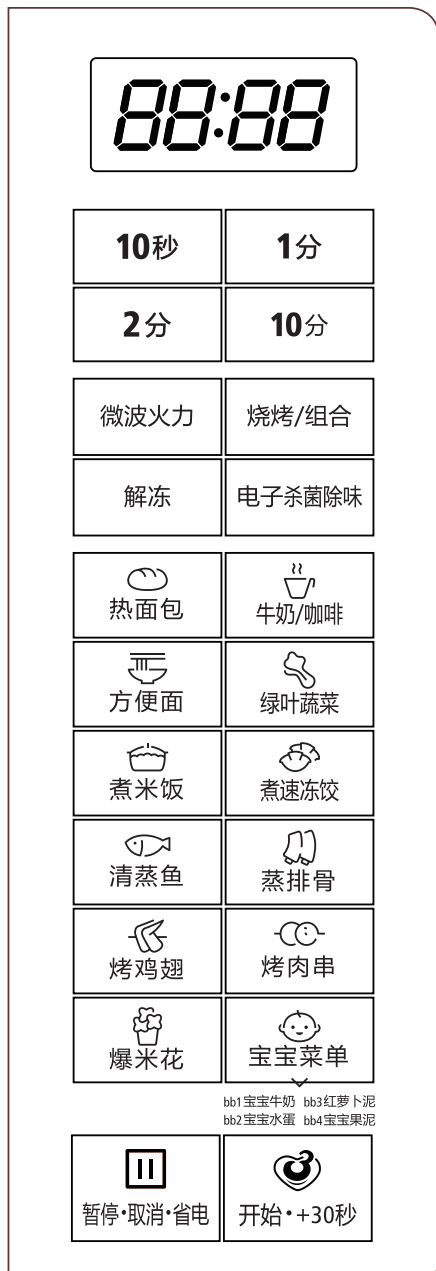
88:88

| 10秒 | 1分 |
|---|---|
| 2分 | 10分 |

| 微波火力 | 烧烤/组合 |
|---|---|
| 解冻 | 电子杀菌除味 |

| 热面包 | 牛奶/咖啡 |
|---|---|
| 方便面 | 绿叶蔬菜 |
| 煮米饭 | 煮速冻饺 |
| 清蒸鱼 | 蒸排骨 |
| 烤鸡翅 | 烤肉串 |
| 爆米花 | 宝宝菜单 |

bb1宝宝牛奶 bb3红萝卜泥
bb2宝宝水蛋 bb4宝宝果泥

| 暂停·取消·省电 | 开始·+30秒 |
|---|---|